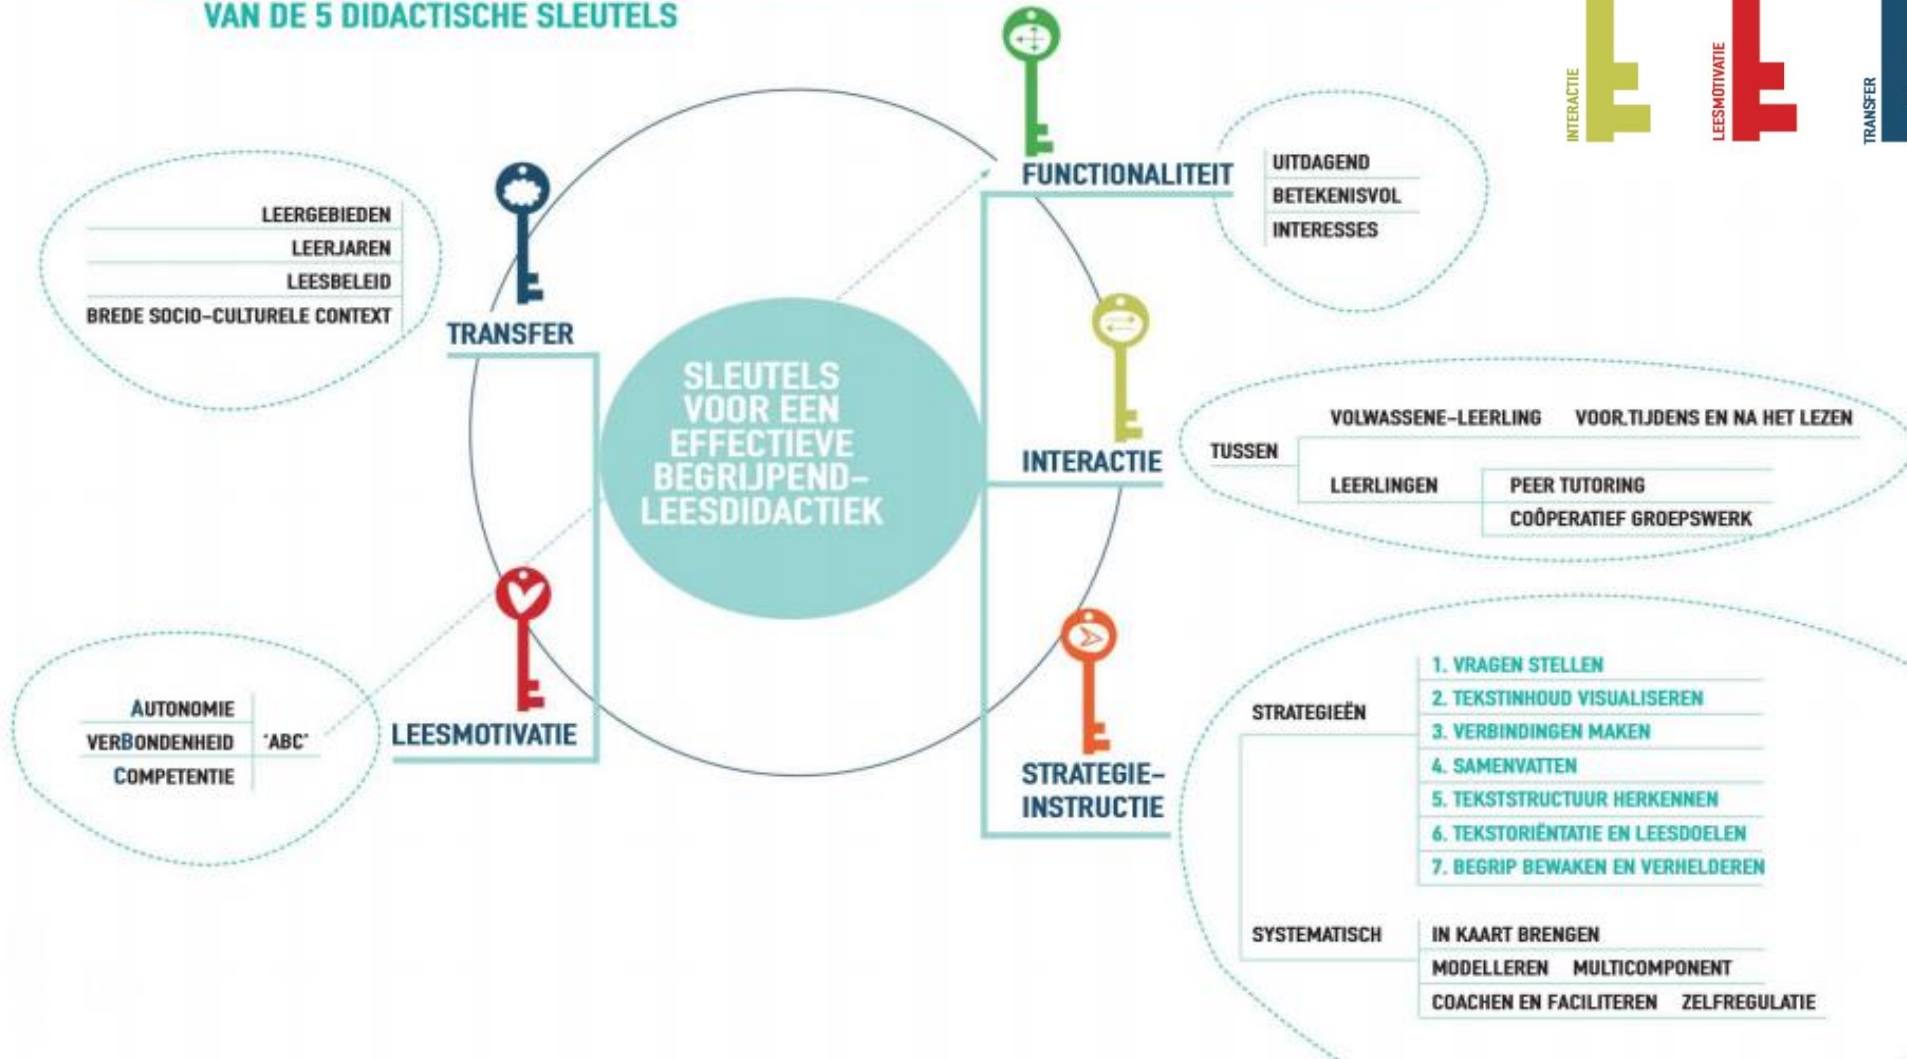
VAN DE 5 DIDACTISCHE SLEUTELS

INTERACTIE
LEESMOTIVATIE
TRANSFER

SLEUTELS VOOR EEN EFFECTIEVE BEGRIJPEND-LEESDIDACTIEK

TRANSFER
LEERGEBIEDEN
LEERJAREN
LEESBELEID
BREDE SOCIO-CULTURELE CONTEXT

FUNCTIONALITEIT
UITDAGEND
BETEKENISVOL
INTERESSES

INTERACTIE
TUSSEN
VOLWASSENE-LEERLING
VOOR,TIJDENS EN NA HET LEZEN
LEERLINGEN
PEER TUTORING
COÖPERATIEF GROEPSWERK

LEESMOTIVATIE
AUTONOMIE
VERBONDENHEID
COMPETENTIE
"ABC"

STRATEGIE-INSTRUCTIE
STRATEGIEËN
1. VRAGEN STELLEN
2. TEKSTINHOUD VISUALISEREN
3. VERBINDINGEN MAKEN
4. SAMENVATTEN
5. TEKSTSTRUCTUUR HERKENNEN
6. TEKSTORIËNTATIE EN LEESDOELEN
7. BEGRIP BEWAKEN EN VERHELDEREN
SYSTEMATISCH
IN KAART BRENGEN
MODELLEREN
MULTICOMPONENT
COACHEN EN FACILITEREN
ZELFREGULATIE